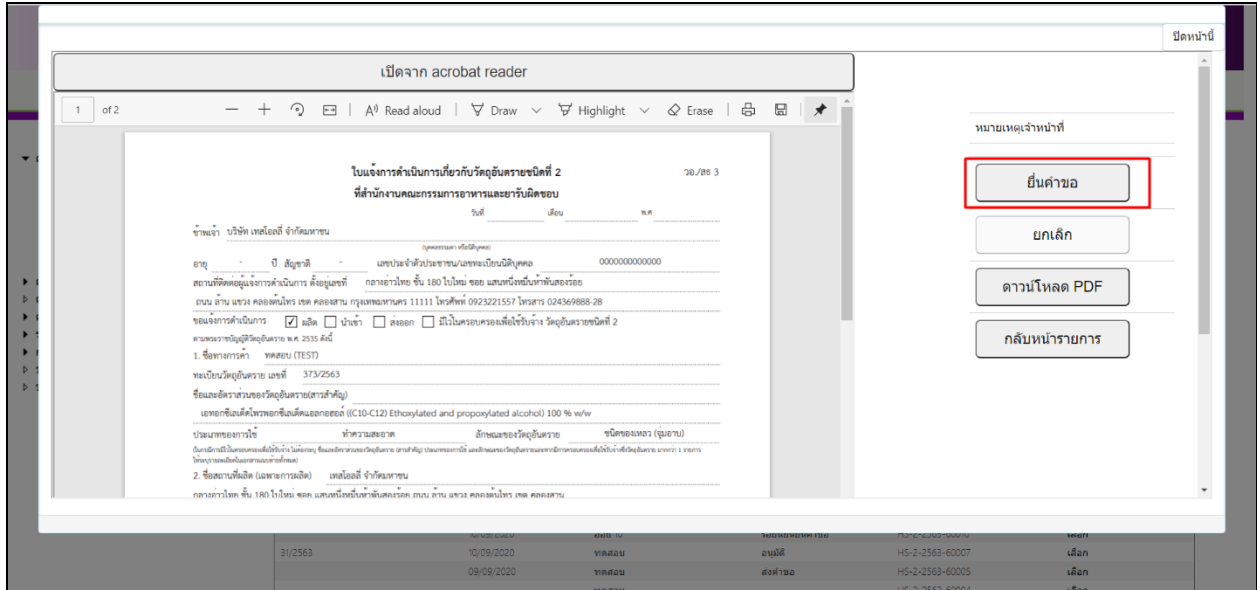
ปิดหน้านี้

เปิดจาก acrobat reader

1 of 2 Read aloud Draw Highlight Erase

ใบแจ้งการดำเนินการเกี่ยวกับวัตถุอันตรายชนิดที่ 2 วอ./สธ 3
ที่สำนักงานคณะกรรมการอาหารและยารับผิดชอบ

วันที่ เดือน พ.ศ

ข้าพเจ้า บริษัท เทสโอสี่ จำกัดมหาชน

อายุ - ปี สัญชาติ - เลขประจำตัวประชาชน/เลขทะเบียนนิติบุคคล 0000000000000

สถานที่ติดต่อผู้แจ้งการดำเนินการ ตั้งอยู่เลขที่ กลางอ่าวไทย ชั้น 180 ไปใหม่ ซอย แสนหนึ่งหมื่นห้าพันสองร้อย

ถนน ล้าน แขวง คลองต้นไทร เขต คลองสาน กรุงเทพมหานคร 11111 โทรศัพท์ 0923221557 โทรสาร 024369888-28

ขอแจ้งการดำเนินการ ☑ ผลิต ☐ นำเข้า ☐ ส่งออก ☐ มีไว้ในครอบครองเพื่อใช้รับจ้าง วัตถุอันตรายชนิดที่ 2

ตามพระราชบัญญัติวัตถุอันตราย พ.ศ. 2535 ดังนี้

1. ชื่อทางการค้า ทดสอบ (TEST)

ทะเบียนวัตถุอันตราย เลขที่ 373/2563

ชื่อและอัตราส่วนของวัตถุอันตราย(สารสำคัญ)

เอทอกซิเลเต็ดโพรพอกซิเลเต็ดแอลกอฮอล์ ((C10-C12) Ethoxylated and propoxylated alcohol) 100 % w/w

ประเภทของการใช้ ทำความสะอาด ลักษณะของวัตถุอันตราย ชนิดของเหลว (จุ่มอาบ)

2. ชื่อสถานที่ผลิต (เฉพาะการผลิต) เทสโอสี่ จำกัดมหาชน

กลางอ่าวไทย ชั้น 180 ไปใหม่ ซอย แสนหนึ่งหมื่นห้าพันสองร้อย ถนน ล้าน แขวง คลองต้นไทร เขต คลองสาน

หมายเหตุเจ้าหน้าที่

ยื่นคำขอ

ยกเลิก

ดาวน์โหลด PDF

กลับหน้ารายการ

| 31/2563 | 10/09/2020 | ทดสอบ | อนุมัติ | HS-2-2563-60007 | เลือก |
|---|---|---|---|---|---|
| | 09/09/2020 | ทดสอบ | ส่งคำขอ | HS-2-2563-60005 | เลือก |